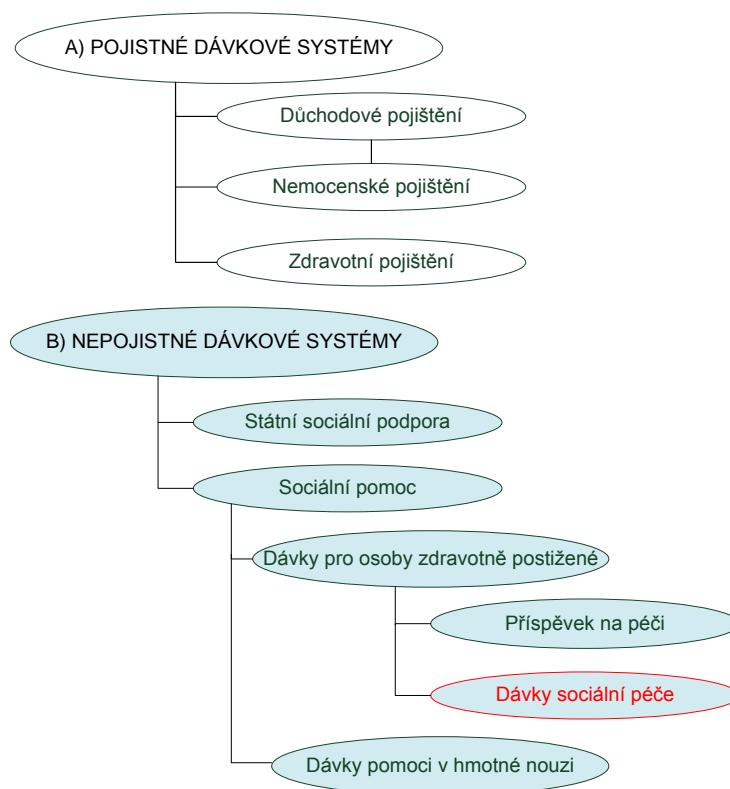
A) POJISTNÉ DÁVKOVÉ SYSTÉMY

Důchodové pojištění

Nemocenské pojištění

Zdravotní pojištění

B) NEPOJISTNÉ DÁVKOVÉ SYSTÉMY

Státní sociální podpora

Sociální pomoc

Dávky pro osoby zdravotně postižené

Příspěvek na péči

Dávky sociální péče

Dávky pomoci v hmotné nouzi